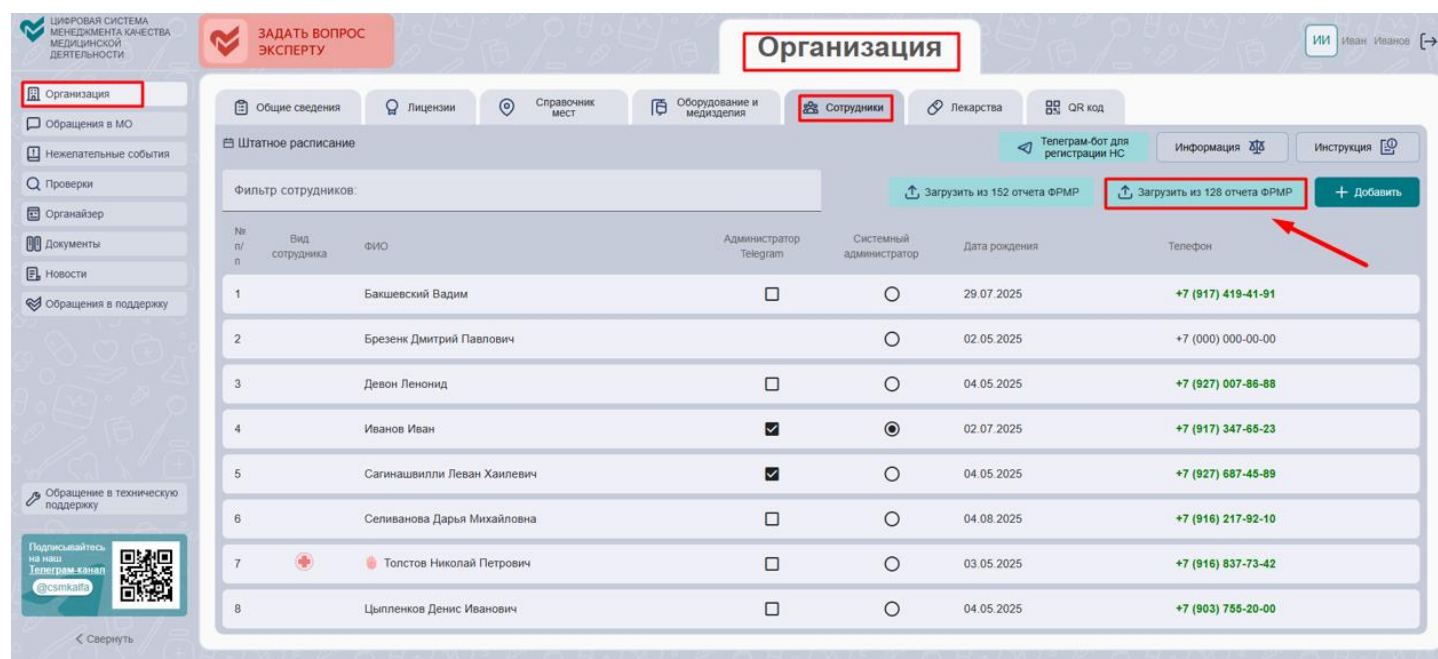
ЦИФРОВАЯ СИСТЕМА МЕНЕДЖМЕНТА КАЧЕСТВА МЕДИЦИНСКОЙ ДЕЯТЕЛЬНОСТИ

ЗАДАТЬ ВОПРОС ЭКСПЕРТУ

Организация

ИИ Иван Иванов

Организация
Обращения в МО
Нежелательные события
Проверки
Органайзер
Документы
Новости
Обращения в поддержку

Обращение в техническую поддержку

Подписывайтесь на наш Телеграм-канал @csmkaifa

Свернуть

Общие сведения | Лицензии | Справочник мест | Оборудование и медизделия | Сотрудники | Лекарства | QR код

Штатное расписание

Телеграм-бот для регистрации НС | Информация | Инструкция

Фильтр сотрудников:

Загрузить из 152 отчета ФРМР | Загрузить из 128 отчета ФРМР | + Добавить

| № п/п | Вид сотрудника | ФИО | Администратор Telegram | Системный администратор | Дата рождения | Телефон |
|---|---|---|---|---|---|---|
| 1 | | Бакшевский Вадим | | | 29.07.2025 | +7 (917) 419-41-91 |
| 2 | | Брезенк Дмитрий Павлович | | | 02.05.2025 | +7 (000) 000-00-00 |
| 3 | | Девон Леонид | | | 04.05.2025 | +7 (927) 007-86-88 |
| 4 | | Иванов Иван | | | 02.07.2025 | +7 (917) 347-65-23 |
| 5 | | Сагинашвилли Леван Хаилевич | | | 04.05.2025 | +7 (927) 687-45-89 |
| 6 | | Селиванова Дарья Михайловна | | | 04.08.2025 | +7 (916) 217-92-10 |
| 7 | | Толстов Николай Петрович | | | 03.05.2025 | +7 (916) 837-73-42 |
| 8 | | Цыпленков Денис Иванович | | | 04.05.2025 | +7 (903) 755-20-00 |